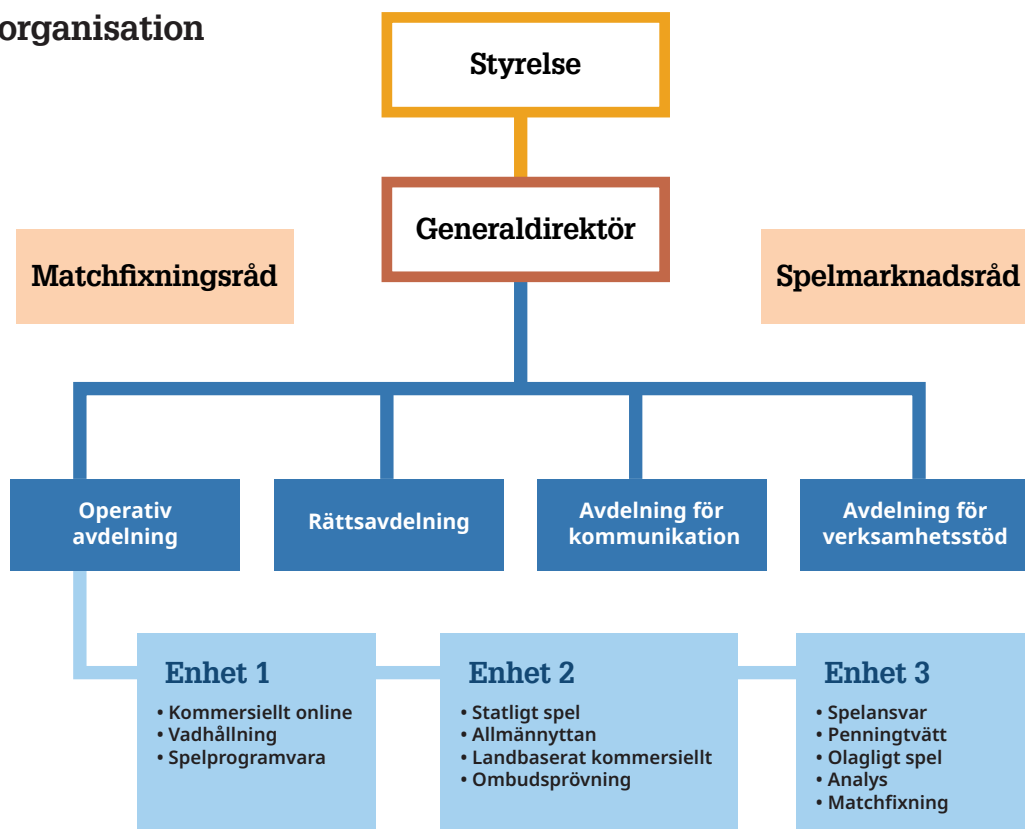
organisation

Styrelse

Generaldirektör

Matchfixningsråd

Spelmarknadsråd

Operativ avdelning

Rättsavdelning

Avdelning för kommunikation

Avdelning för verksamhetsstöd

Enhet 1
• Kommersiellt online
• Vadhållning
• Spelprogramvara

Enhet 2
• Statligt spel
• Allmännyttan
• Landbaserat kommersiellt
• Ombudsprövning

Enhet 3
• Spelansvar
• Penningtvätt
• Olagligt spel
• Analys
• Matchfixning